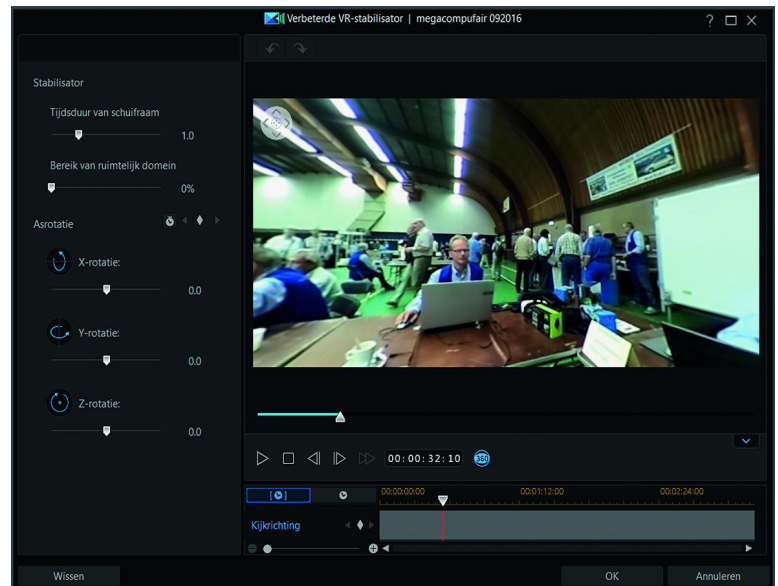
Verbeterde VR-stabilisator | megacompufair 092016

Stabilisator

Tijdsduur van schuifraam

1.0

Bereik van ruimtelijk domein

0%

Asrotatie

X-rotatie:

0.0

Y-rotatie:

0.0

Z-rotatie:

0.0

00 : 00 : 32 : 10

360

00:00:00:00

00:01:12:00

00:02:24:00

Kijkrichting

Wissen

OK

Annuleren